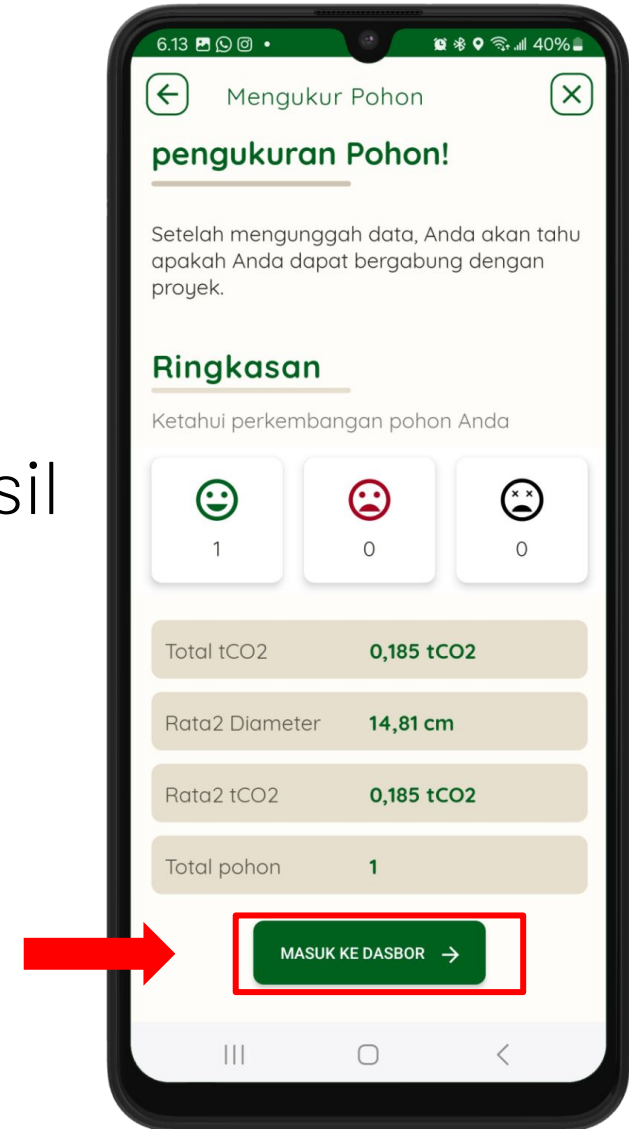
sil

6.13 •
40%

Mengukur Pohon

pengukuran Pohon!

Setelah mengunggah data, Anda akan tahu apakah Anda dapat bergabung dengan proyek.

Ringkasan

Ketahui perkembangan pohon Anda

1

0

0

Total tCO2 0,185 tCO2

Rata2 Diameter 14,81 cm

Rata2 tCO2 0,185 tCO2

Total pohon 1

MASUK KE DASBOR